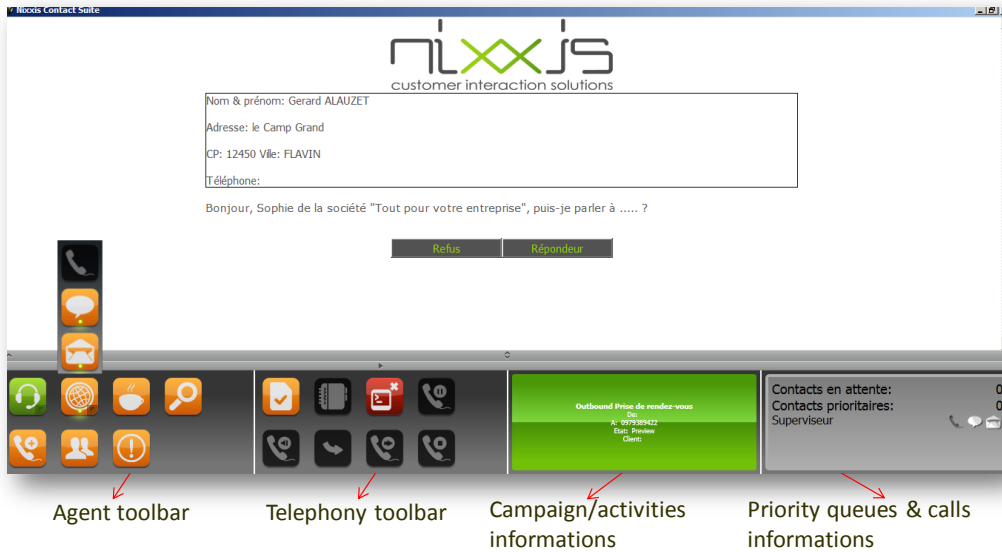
Nixxis Contact Suite

nixxis
customer interaction solutions

Nom & prénom: Gerard ALAUZET

Adresse: le Camp Grand

CP: 12450 Vile: FLAVIN

Téléphone:

Bonjour, Sophie de la société "Tout pour votre entreprise", puis-je parler à ..... ?

Refus | Répondeur

Outbound Prise de rendez-vous
De:
A: 0979389422
Etat: Preview
Client:

Contacts en attente: 0
Contacts prioritaires: 0
Superviseur

Agent toolbar

Telephony toolbar

Campaign/activities informations

Priority queues & calls informations